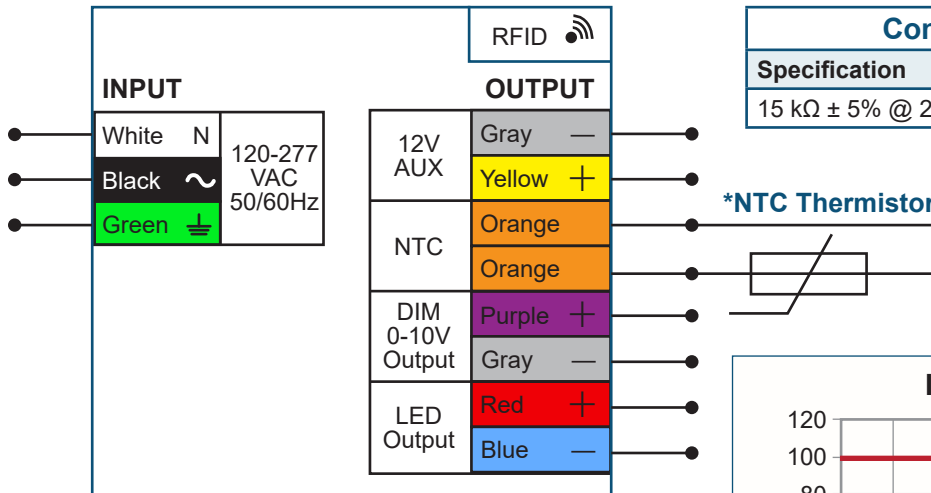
RFID

INPUT

| White | N | 120-277 VAC 50/60Hz |
|---|---|---|
| Black | ~ | |
| Green | ⏚ | |

OUTPUT

| | | |
|---|---|---|
| 12V AUX | Gray | — |
| | Yellow | + |
| NTC | Orange | |
| | Orange | |
| DIM 0-10V Output | Purple | + |
| | Gray | — |
| LED Output | Red | + |
| | Blue | — |

Con

| Specification |
|---|
| 15 kΩ ± 5% @ 2 |

*NTC Thermistor

120
100
80